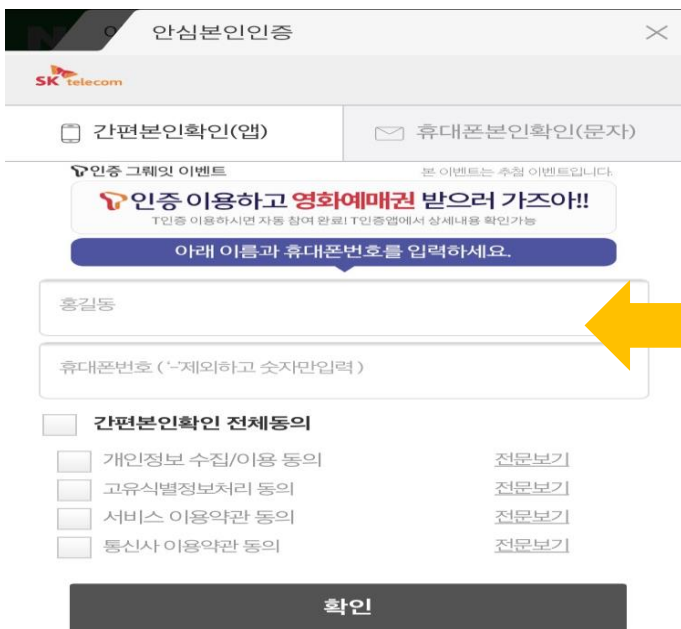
안심본인인증

SK telecom

간편본인확인(앱) | 휴대폰본인확인(문자)

T인증 그레잇 이벤트

본 이벤트는 추첨 이벤트입니다.

T인증 이용하고 영화예매권 받으러 가즈아!!

T인증 이용하시면 자동 참여 완료! T인증앱에서 상세내용 확인가능

아래 이름과 휴대폰번호를 입력하세요.

홍길동

휴대폰번호 ('-'제외하고 숫자만입력)

간편본인확인 전체동의

개인정보 수집/이용 동의 전문보기

고유식별정보처리 동의 전문보기

서비스 이용약관 동의 전문보기

통신사 이용약관 동의 전문보기

확인